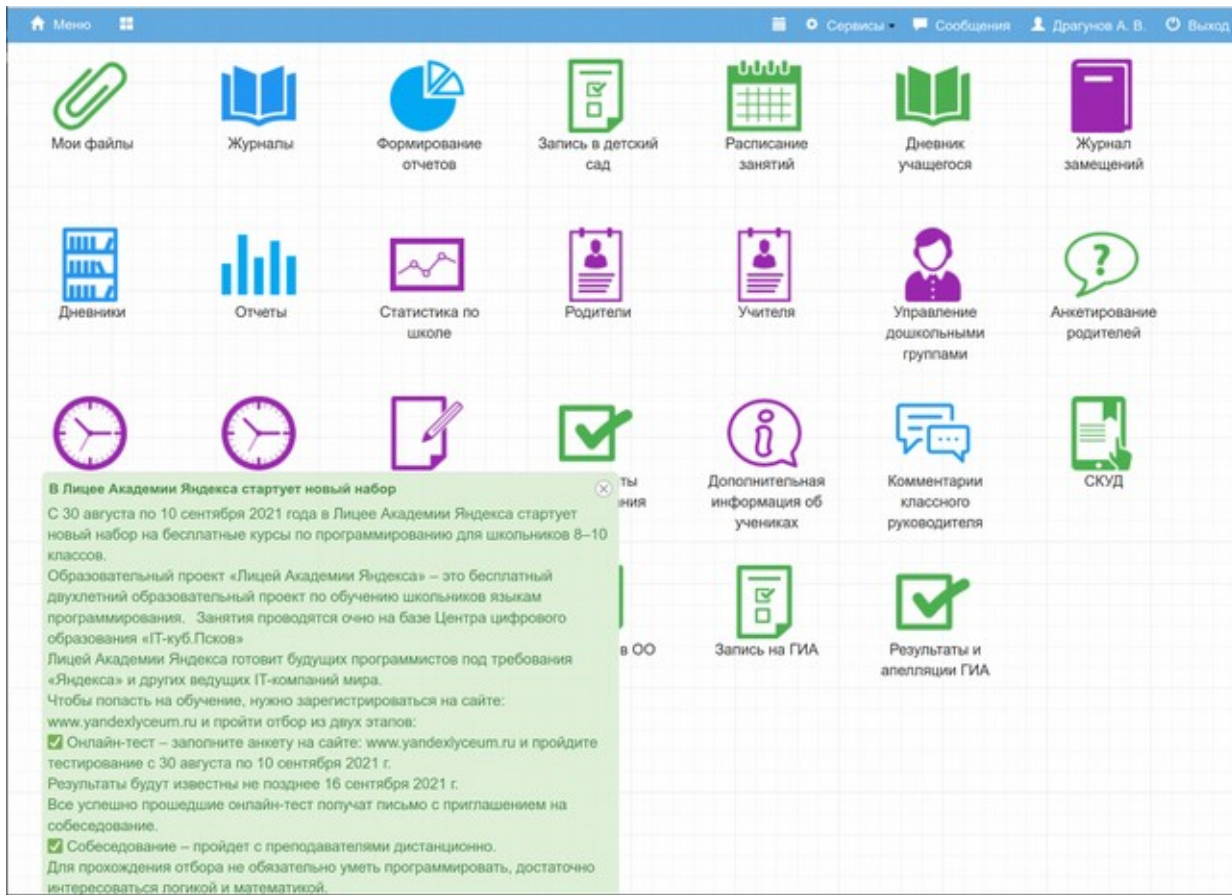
Меню

Сервисы Сообщения Драгунов А. В. Выход

Мои файлы

Журналы

Формирование отчетов

Запись в детский сад

Расписание занятий

Дневник учащегося

Журнал замещений

Дневники

Отчеты

Статистика по школе

Родители

Учителя

Управление дошкольными группами

Анкетирование родителей

ты ния

Дополнительная информация об учениках

Комментарии классного руководителя

СКУД

в ОО

Запись на ГИА

Результаты и апелляции ГИА

В Лицее Академии Яндекса стартует новый набор

С 30 августа по 10 сентября 2021 года в Лицее Академии Яндекса стартует новый набор на бесплатные курсы по программированию для школьников 8–10 классов.

Образовательный проект «Лицей Академии Яндекса» – это бесплатный двухлетний образовательный проект по обучению школьников языкам программирования. Занятия проводятся очно на базе Центра цифрового образования «IT-куб.Псков»

Лицей Академии Яндекса готовит будущих программистов под требования «Яндекса» и других ведущих IT-компаний мира.

Чтобы попасть на обучение, нужно зарегистрироваться на сайте: www.yandexlyceum.ru и пройти отбор из двух этапов:

Онлайн-тест – заполните анкету на сайте: www.yandexlyceum.ru и пройдите тестирование с 30 августа по 10 сентября 2021 г.

Результаты будут известны не позднее 16 сентября 2021 г.

Все успешно прошедшие онлайн-тест получат письмо с приглашением на собеседование.

Собеседование – пройдет с преподавателями дистанционно.

Для прохождения отбора не обязательно уметь программировать, достаточно интересоваться логикой и математикой.